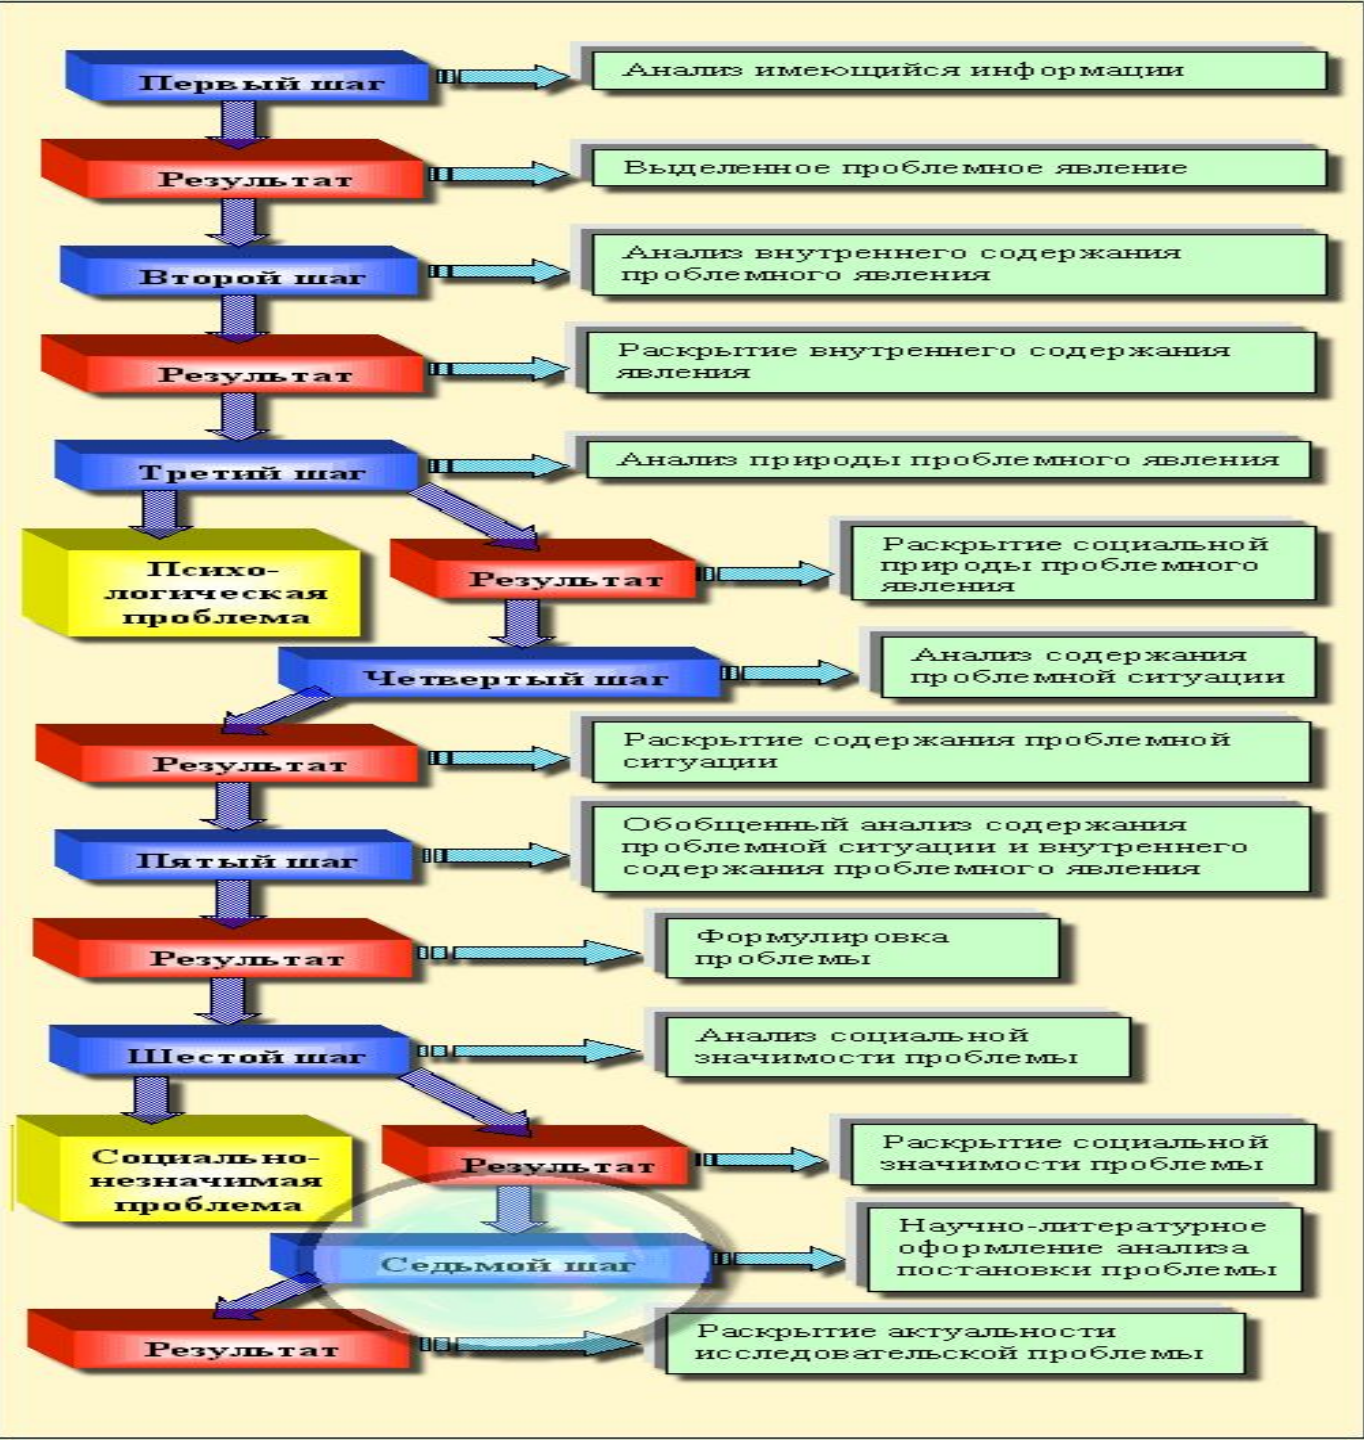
Первый шаг

Анализ имеющийся информации

Результат

Выделенное проблемное явление

Второй шаг

Анализ внутреннего содержания проблемного явления

Результат

Раскрытие внутреннего содержания явления

Третий шаг

Анализ природы проблемного явления

Психологическая проблема

Результат

Раскрытие социальной природы проблемного явления

Четвертый шаг

Анализ содержания проблемной ситуации

Результат

Раскрытие содержания проблемной ситуации

Пятый шаг

Обобщенный анализ содержания проблемной ситуации и внутреннего содержания проблемного явления

Результат

Формулировка проблемы

Шестой шаг

Анализ социальной значимости проблемы

Социально-незначимая проблема

Результат

Раскрытие социальной значимости проблемы

Седьмой шаг

Научно-литературное оформление анализа постановки проблемы

Результат

Раскрытие актуальности исследовательской проблемы